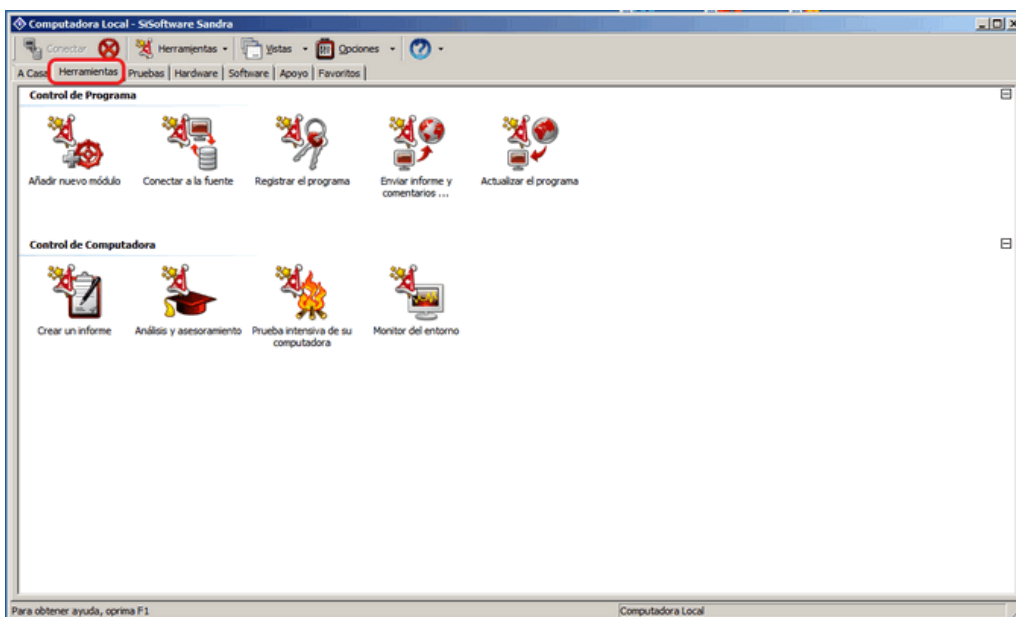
Computadora Local - SiSoftware Sandra

Conectar Herramientas Vistas Opciones

A Casa Herramientas Pruebas Hardware Software Apoyo Favoritos

Control de Programa

Añadir nuevo módulo

Conectar a la fuente

Registrar el programa

Enviar informe y comentarios ...

Actualizar el programa

Control de Computadora

Crear un informe

Análisis y asesoramiento

Prueba intensiva de su computadora

Monitor del entorno

Para obtener ayuda, oprima F1

Computadora Local